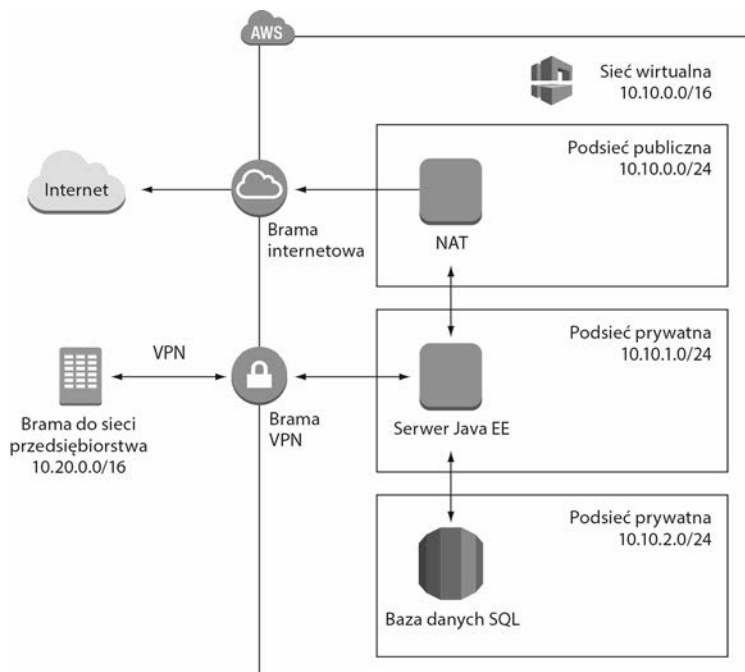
AWS

Sieć wirtualna
10.10.0.0/16

Podsieć publiczna
10.10.0.0/24

Internet

Brama internetowa

NAT

Podsieć prywatna
10.10.1.0/24

VPN

Brama do sieci przedsiębiorstwa
10.20.0.0/16

Brama VPN

Serwer Java EE

Podsieć prywatna
10.10.2.0/24

Baza danych SQL